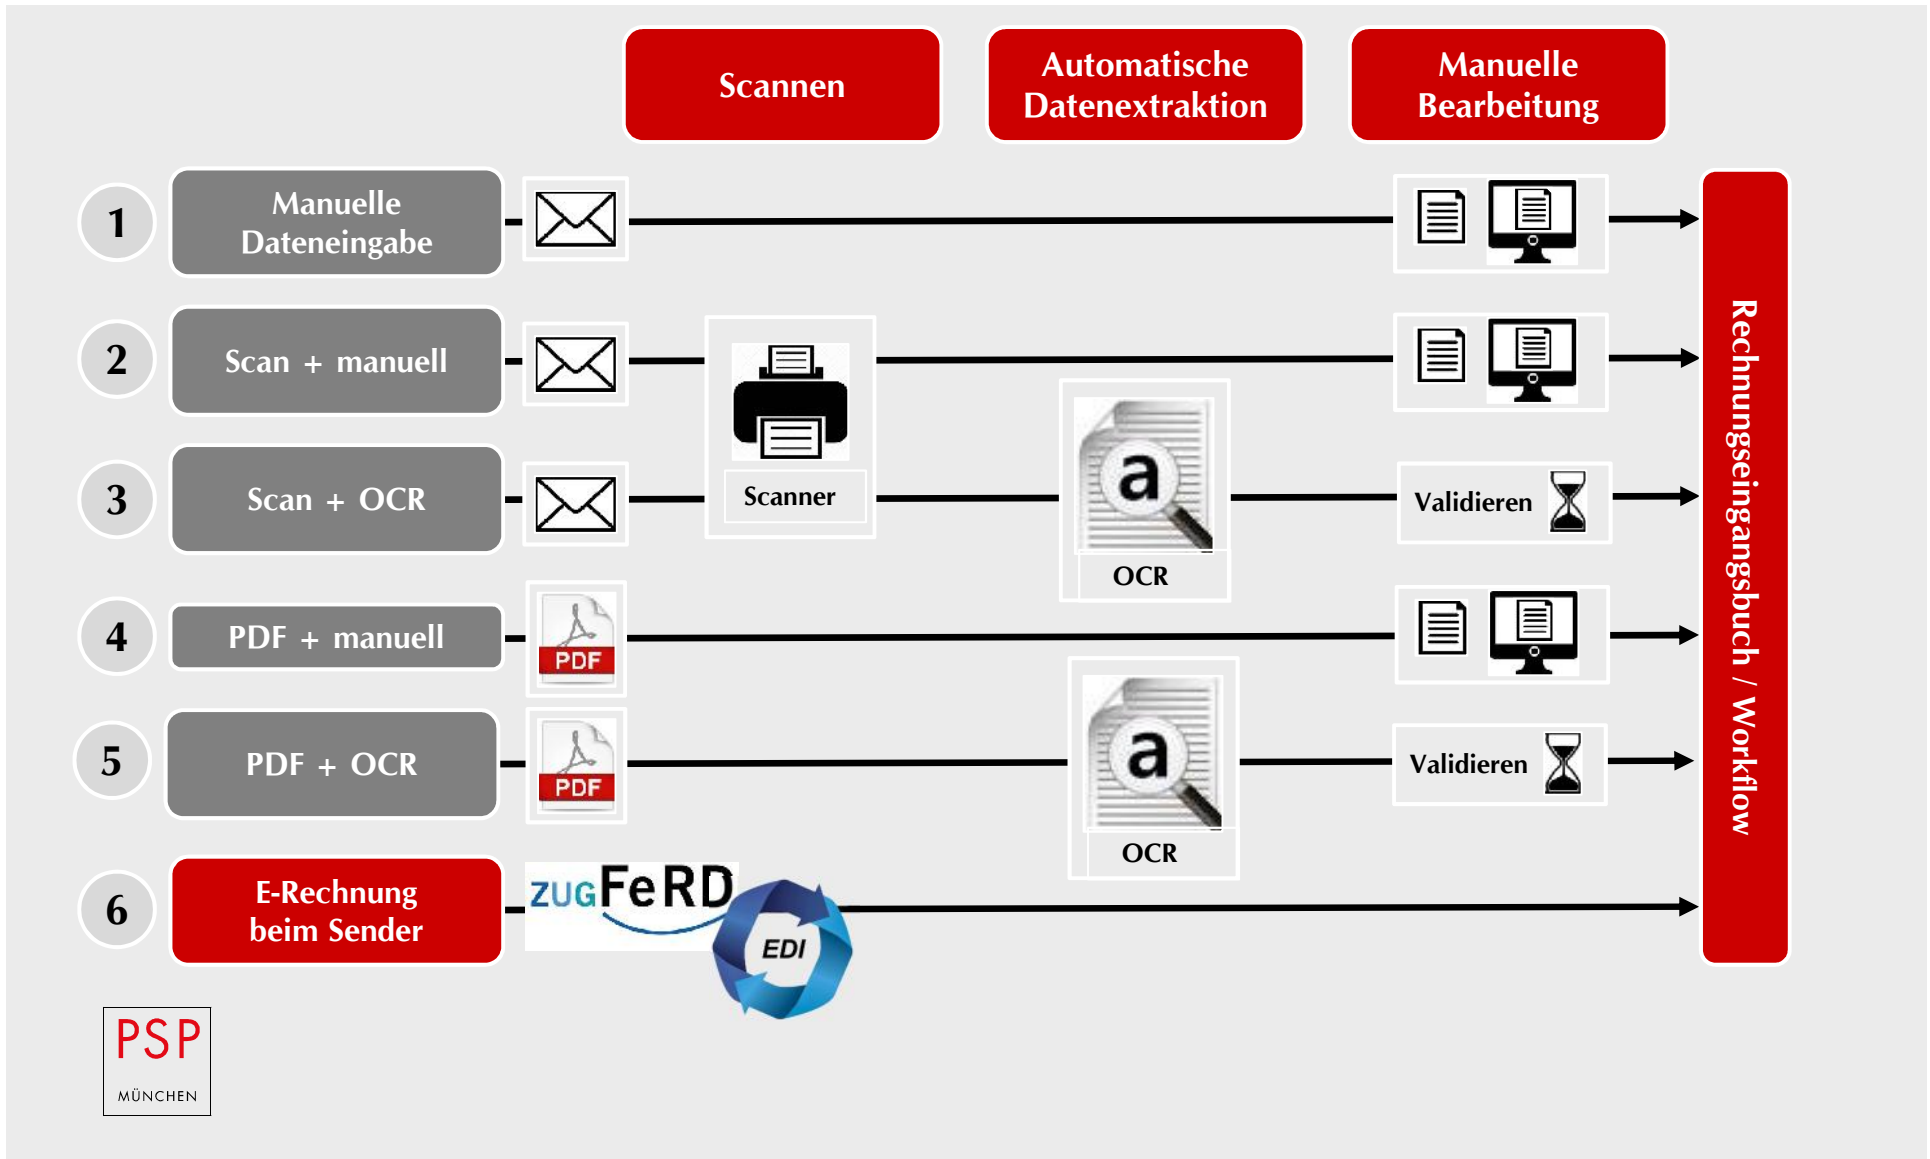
Scannen

Automatische Datenextraktion

Manuelle Bearbeitung

1 Manuelle Dateneingabe

2 Scan + manuell

Scanner

3 Scan + OCR

a

OCR

Validieren

4 PDF + manuell

PDF

5 PDF + OCR

PDF

a

OCR

Validieren

6 E-Rechnung beim Sender

ZUGFeRD

EDI

Rechnungseingangsbuch / Workflow

PSP
MÜNCHEN